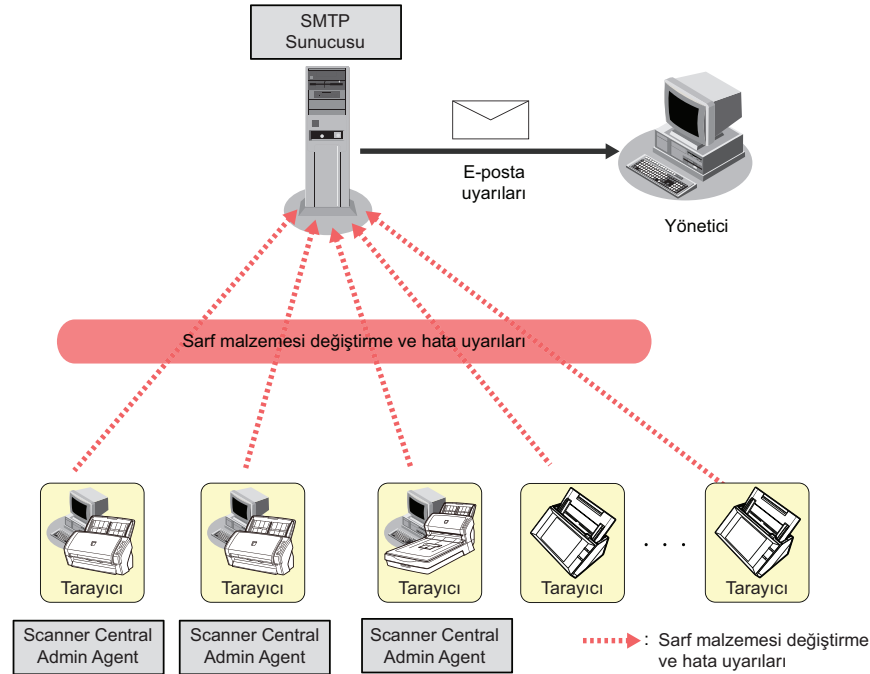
SMTP Sunucusu

E-posta uyarıları

Yönetici

Sarf malzemesi değiştirme ve hata uyarıları

Tarayıcı

Tarayıcı

Tarayıcı

Tarayıcı

. . .

Tarayıcı

Scanner Central Admin Agent

Scanner Central Admin Agent

Scanner Central Admin Agent

: Sarf malzemesi değiştirme ve hata uyarıları